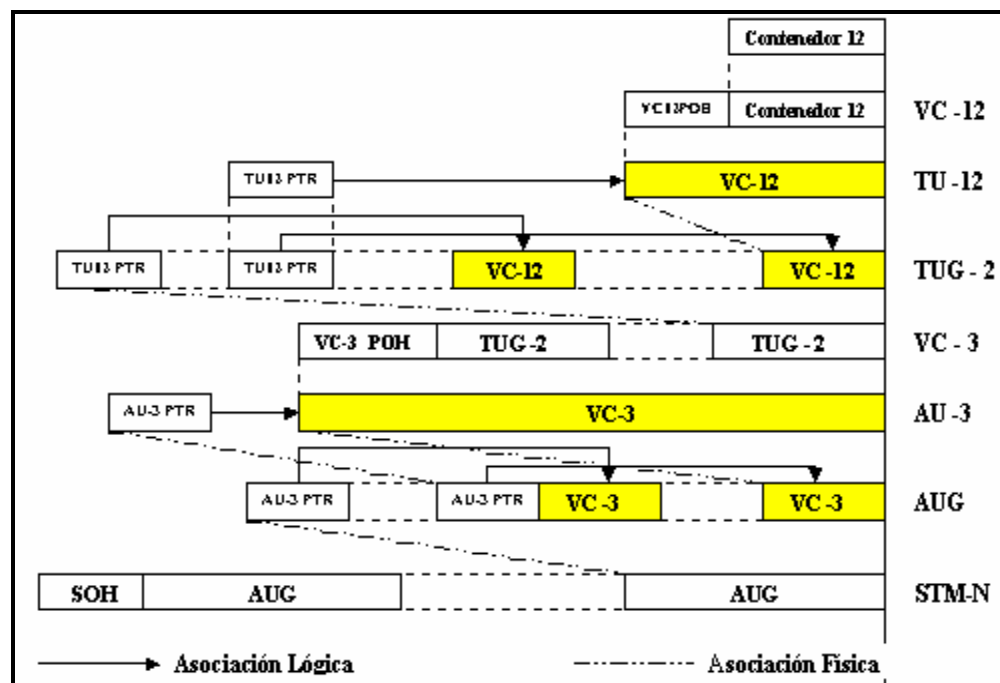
Contenedor 12

VC12POB Contenedor 12 VC -12

TU12 PTR VC-12 TU -12

TU12 PTR TU12 PTR VC-12 VC -12 TUG - 2

VC-3 POH TUG -2 TUG - 2 VC - 3

AU-3 PTR VC-3 AU -3

AU-3 PTR AU-3 PTR VC -3 VC -3 AUG

SOH AUG AUG STM-N

Asociación Lógica Asociación Fisica